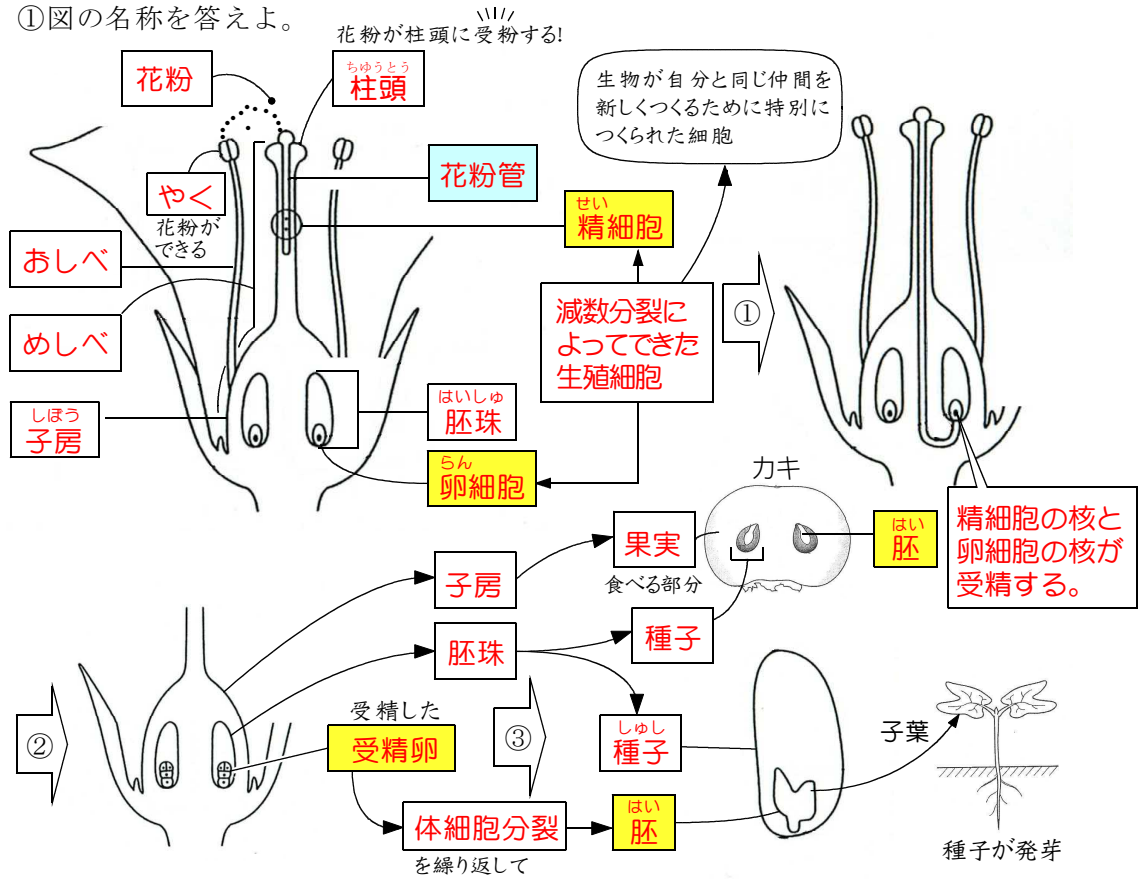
①図の名称を答えよ。

花粉が柱頭に受粉する!

花粉

ちゅうとう
柱頭

生物が自分と同じ仲間を新しくつくるために特別につくられた細胞

花粉管

やく

花粉ができる

せい
精細胞

おしべ

めしべ

減数分裂によってできた生殖細胞

①

しぼう
子房

はいしゅ
胚珠

らん
卵細胞

カキ

果実

食べる部分

はい
胚

精細胞の核と卵細胞の核が受精する。

子房

胚珠

種子

②

受精した

受精卵

③

しゅし
種子

子葉

体細胞分裂

を繰り返して

はい
胚

種子が発芽